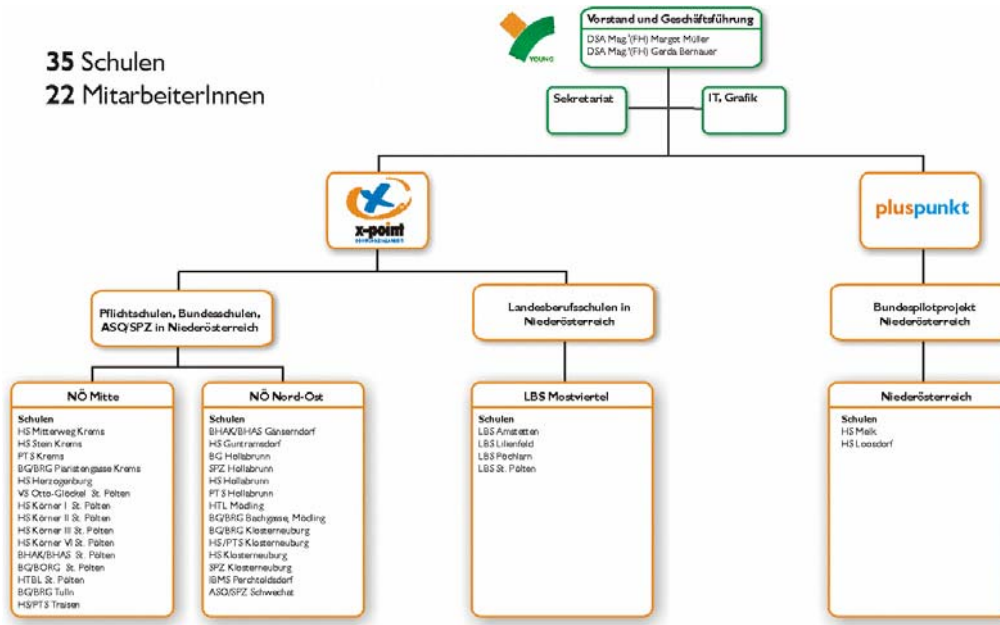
35 Schulen
22 MitarbeiterInnen

YOUNG

Vorstand und Geschäftsführung
DSA Mag.(FH) Margot Müller
DSA Mag.(FH) Gerda Bernauer

Sekretariat

IT, Grafik

x-point

pluspunkt

Pflichtschulen, Bundesschulen, ASO/SPZ in Niederösterreich

Landesberufsschulen in Niederösterreich

Bundespilotprojekt Niederösterreich

NÖ Mitte
Schulen
HS Mitterweg Krems
HS Stein Krems
PTS Krems
BG/BRG Piaristengasse Krems
HS Herzogenburg
VS Otto-Glöckel St. Pölten
HS Körner I St. Pölten
HS Körner II St. Pölten
HS Körner III St. Pölten
HS Körner VI St. Pölten
BHAK/BHAS St. Pölten
BG/BORG St. Pölten
HTBL St. Pölten
BG/BRG Tulln
HS/PTS Traisen

NÖ Nord-Ost
Schulen
BHAK/BHAS Gänserndorf
HS Guntramsdorf
BG Hollabrunn
SPZ Hollabrunn
HS Hollabrunn
PTS Hollabrunn
HTL Mödling
BG/BRG Bachgasse, Mödling
BG/BRG Klosterneuburg
HS/PTS Klosterneuburg
HS Klosterneuburg
SPZ Klosterneuburg
IBMS Perchtoldsdorf
ASO/SPZ Schwechat

LBS Mostviertel
Schulen
LBS Amstetten
LBS Lilienfeld
LBS Pöchlarn
LBS St. Pölten

Niederösterreich
Schulen
HS Melk
HS Loosdorf